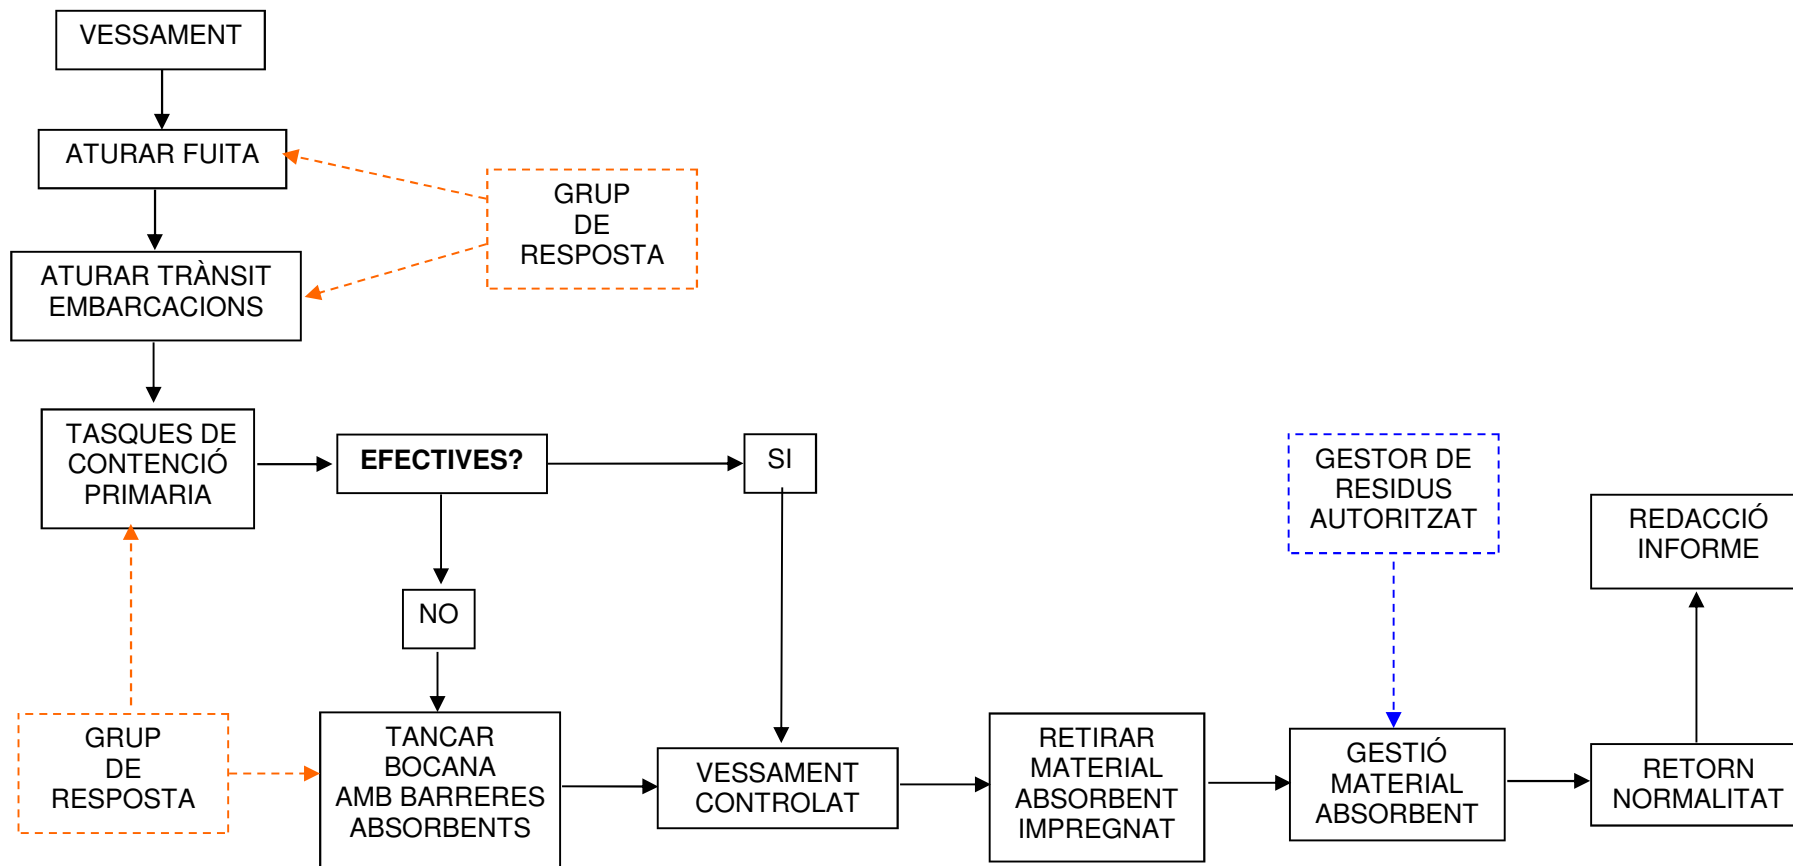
VESSAMENT

ATURAR FUITA

GRUP DE RESPOSTA

ATURAR TRÀNSIT EMBARCACIONS

TASQUES DE CONTENCIÓ PRIMARIA

**EFECTIVES?**

SI

NO

GESTOR DE RESIDUS AUTORITZAT

REDACCIÓ INFORME

GRUP DE RESPOSTA

TANCAR BOCANA AMB BARRERES ABSORBENTS

VESSAMENT CONTROLAT

RETIRAR MATERIAL ABSORBENT IMPREGNAT

GESTIÓ MATERIAL ABSORBENT

RETORN NORMALITAT